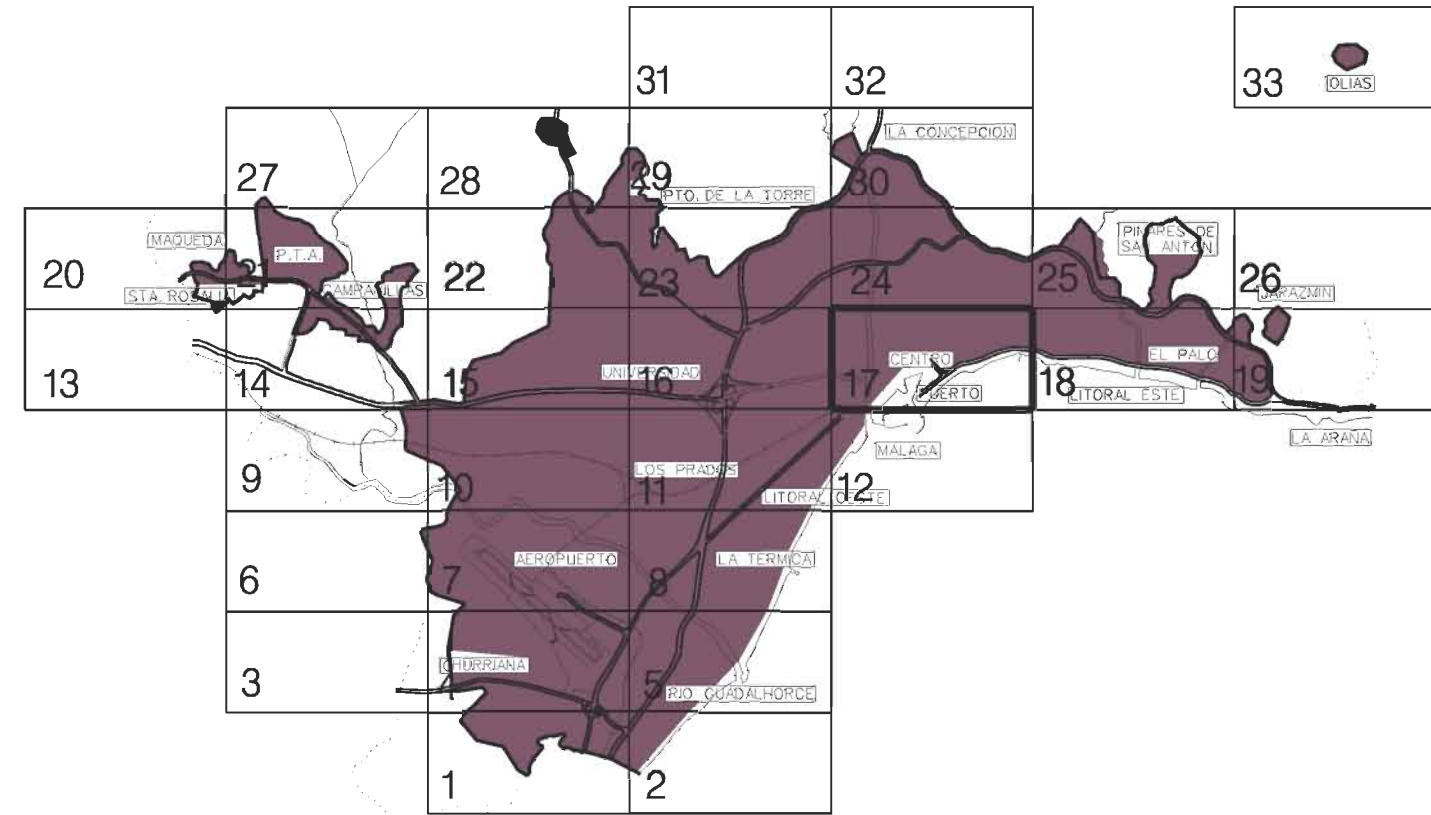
31
32
33
OLIAS
LA CONCEPCION
27
28
29
PTO. DE LA TORRE
30
MAQUEDA
P.T.A.
PINARES DE SAN ANTON
20
21
22
23
24
25
26
JARAZMIN
STA. ROSALIA
CAMPANILLAS
13
14
15
UNIVERSIDAD
16
17
CENTRO
PUERTO
18
LITORAL ESTE
EL PALO
19
LA ARAÑA
MALAGA
9
10
LOS PRADOS
11
LITORAL OESTE
12
6
AEROPUERTO
7
8
LA TERMICA
3
CHURRIANA
5
RIO GUADALHORCE
1
2